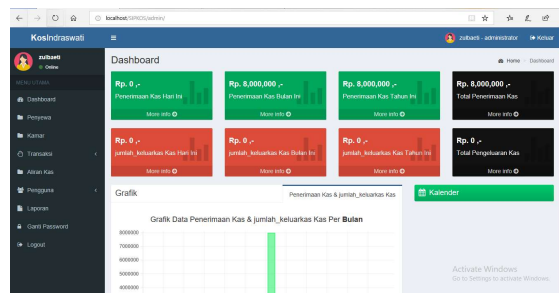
localhost/SPKOS/admin/

KosIndraswati

zulbaeti
Online

MENU UTAMA

Dashboard

Penyewa

Kamar

Transaksi

Aliran Kas

Pengguna

Laporan

Ganti Password

Logout

zulbaeti - administrator

Keluar

Dashboard

Home > Dashboard

Rp. 0 ,-
Penerimaan Kas Hari Ini
More info

Rp. 8,000,000 ,-
Penerimaan Kas Bulan Ini
More info

Rp. 8,000,000 ,-
Penerimaan Kas Tahun Ini
More info

Rp. 8,000,000 ,-
Total Penerimaan Kas
More info

Rp. 0 ,-
jumlah_keluarkas Kas Hari Ini
More info

Rp. 0 ,-
jumlah_keluarkas Kas Bulan Ini
More info

Rp. 0 ,-
jumlah_keluarkas Kas Tahun Ini
More info

Rp. 0 ,-
Total Pengeluaran Kas
More info

Grafik

Penerimaan Kas & jumlah_keluarkas Kas

Kalender

Grafik Data Penerimaan Kas & jumlah_keluarkas Kas Per Bulan

9000000
7000000
6000000
5000000
4000000

Activate Windows
Go to Settings to activate Windows.